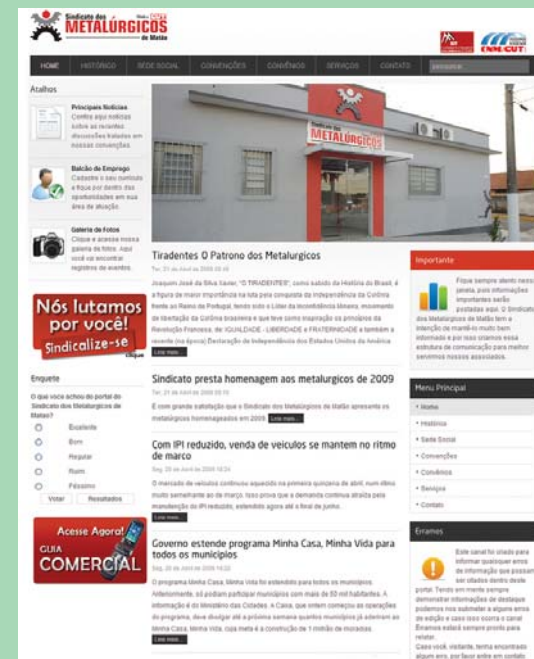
Sindicato dos METALÚRGICOS de Matão

CNM CUT

HOME | HISTÓRICO | SEDE SOCIAL | CONVENÇÕES | CONVÊNIOS | SERVIÇOS | CONTATO | pesquisar

Atalhos

Principais Notícias
Confira aqui notícias sobre as recentes discussões tratadas em nossas convenções.

Balcão de Emprego
Cadastre o seu currículo e fique por dentro das oportunidades em sua área de atuação.

Galeria de Fotos
Clique e acesse nossa galeria de fotos. Aqui você vai encontrar registros de eventos.

Nós lutamos por você! Sindicalize-se
Clique

Enquete
O que você achou do portal do Sindicato dos Metalúrgicos de Matão?
Excelente
Bom
Regular
Ruim
Péssimo
Votar | Resultados

Acesse Agora! GUIA COMERCIAL

Tiradentes O Patrono dos Metalurgicos
Ter, 21 de Abril de 2009 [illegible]
Joaquim José da Silva Xavier, "O TIRADENTES", como sabido da História do Brasil, é a figura de maior importância na luta pela conquista da Independência da Colônia frente ao Reino de Portugal, tendo sido o Líder da Inconfidência Mineira, movimento de libertação da Colônia brasileira e que teve como inspiração os princípios da Revolução Francesa, de: IGUALDADE - LIBERDADE e FRATERNIDADE e também a reverência (na época) Declaração de Independência dos Estados Unidos da América
Leia mais...

Sindicato presta homenagem aos metalurgicos de 2009
Ter, 21 de Abril de 2009 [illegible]
É com grande satisfação que o Sindicato dos Metalúrgicos de Matão apresenta os metalúrgicos homenageados em 2009. Leia mais...

Com IPI reduzido, venda de veiculos se mantem no ritmo de marco
Seg, 20 de Abril de 2009 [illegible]
O mercado de veículos continuou aquecido na primeira quinzena de abril, num ritmo muito semelhante ao de março. Isso prova que a demanda continua atraída pela manutenção do IPI reduzido, estendido agora até o final de junho.
Leia mais...

Governo estende programa Minha Casa, Minha Vida para todos os municipios
Seg, 20 de Abril de 2009 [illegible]
O programa Minha Casa, Minha Vida foi estendido para todos os municípios. Anteriormente, só podiam participar municípios com mais de 50 mil habitantes. A informação é do Ministério das Cidades. A Caixa, que ontem começou as operações do programa, deve divulgar até a próxima semana quantos municípios já aderiram ao Minha Casa, Minha Vida, cuja meta é a construção de 1 milhão de moradias.
Leia mais...

Importante
Fique sempre atento nesta janela, pois informações importantes serão postadas aqui. O Sindicato dos Metalúrgicos de Matão tem a intenção de mantê-lo muito bem informado e por isso criamos essa estrutura de comunicação para melhor servirmos nossos associados.

Menu Principal
• Home
• Histórico
• Sede Social
• Convenções
• Convênios
• Serviços
• Contato

Erramos
Este canal foi criado para informar quaisquer erros de informação que possam ser citados dentro deste portal. Tendo em mente sempre demonstrar informações de destaque podemos nos submeter a alguns erros de edição e caso isso ocorra o canal Erramos estará sempre pronto para relatar.
Caso você, visitante, tenha encontrado algum erro, por favor entre em contato